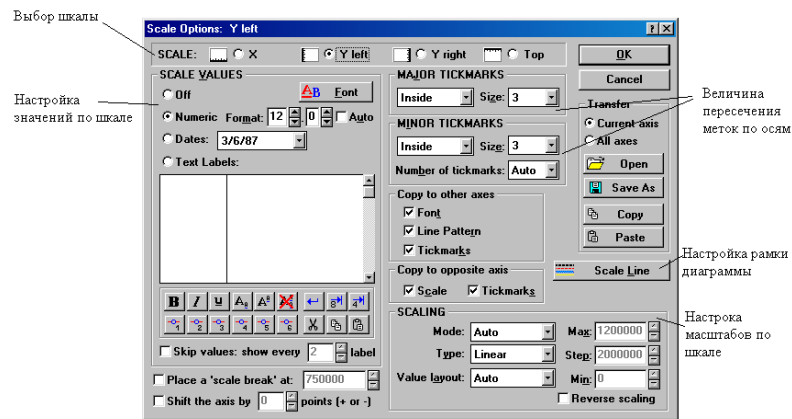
Выбор шкалы

Scale Options: Y left

SCALE: X Y left Y right Top

OK

Cancel

SCALE VALUES

Off

Font

Numeric Format: 12 0 Auto

Dates: 3/6/87

Text Labels:

Настройка значений по шкале

MAJOR TICKMARKS

Inside Size: 3

MINOR TICKMARKS

Inside Size: 3

Number of tickmarks: Auto

Transfer

Current axis

All axes

Open

Save As

Copy

Paste

Величина пересечения меток по осям

Copy to other axes

Font

Line Pattern

Tickmarks

Copy to opposite axis

Scale Tickmarks

Scale Line

Настройка рамки диаграммы

Skip values: show every 2 label

SCALING

Mode: Auto Max: 1200000

Type: Linear Step: 2000000

Value layout: Auto Min: 0

Reverse scaling

Настрока масштабов по шкале

Place a 'scale break' at: 750000

Shift the axis by 0 points (+ or -)